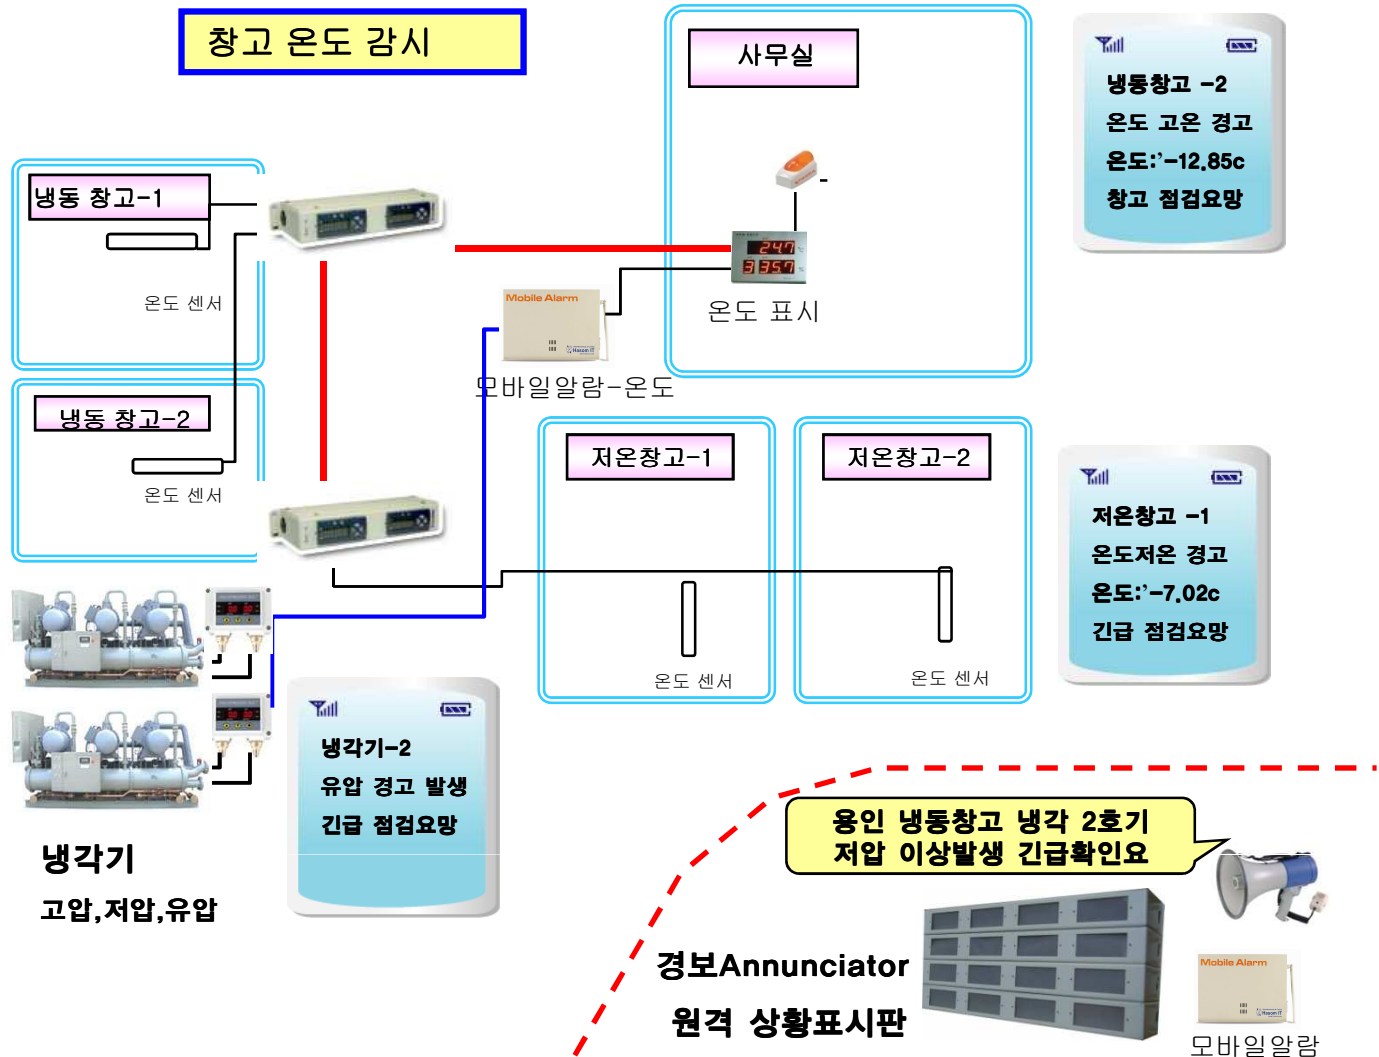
창고 온도 감시

사무실

냉동창고 -2
온도 고온 경고
온도:'-12.85c
창고 점검요망

냉동 창고-1

온도 센서

247
3 35.7

온도 표시

Mobile Alarm

모바일알람-온도

냉동 창고-2

온도 센서

저온창고-1

저온창고-2

저온창고 -1
온도저온 경고
온도:'-7.02c
긴급 점검요망

온도 센서

온도 센서

냉각기-2
유압 경고 발생
긴급 점검요망

냉각기
고압,저압,유압

용인 냉동창고 냉각 2호기
저압 이상발생 긴급확인요

경보Annunciator
원격 상황표시판

Mobile Alarm

모바일알람